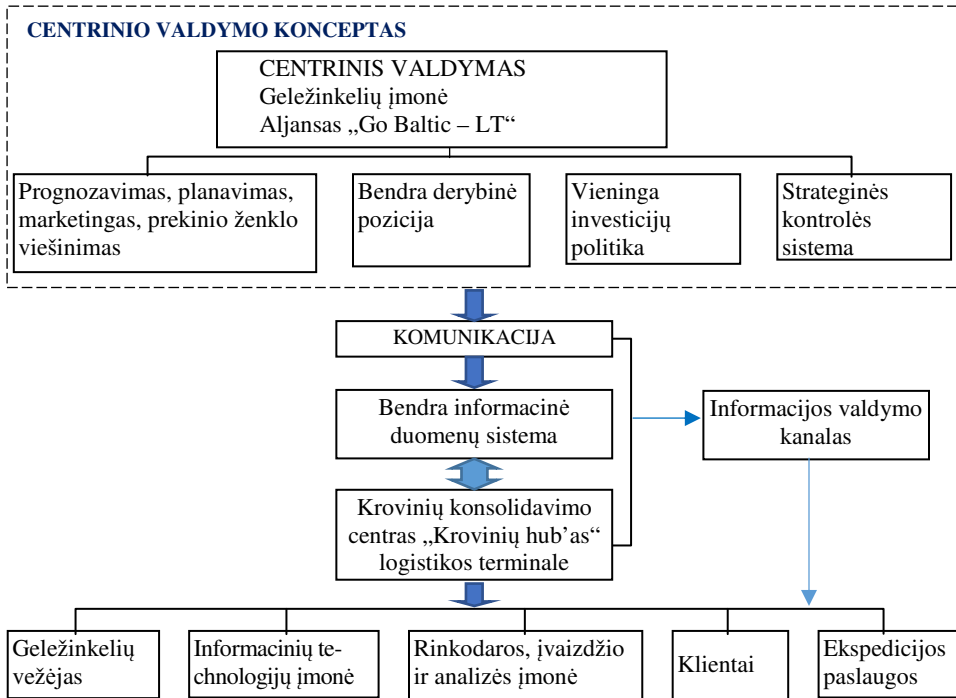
CENTRINIO VALDYMO KONCEPTAS

CENTRINIS VALDYMAS
Geležinkelių įmonė
Aljansas „Go Baltic – LT“

Prognozavimas, planavimas, marketingas, prekinio ženklo viešinimas

Bendra derybinė pozicija

Vieninga investicijų politika

Strateginės kontrolės sistema

KOMUNIKACIJA

Bendra informacinė duomenų sistema

Informacijos valdymo kanalas

Krovinių konsolidavimo centras „Krovinių hub'as“ logistikos terminale

Geležinkelių vežėjas

Informacinių technologijų įmonė

Rinkodaros, įvaizdžio ir analizės įmonė

Klientai

Ekspedicijos paslaugos